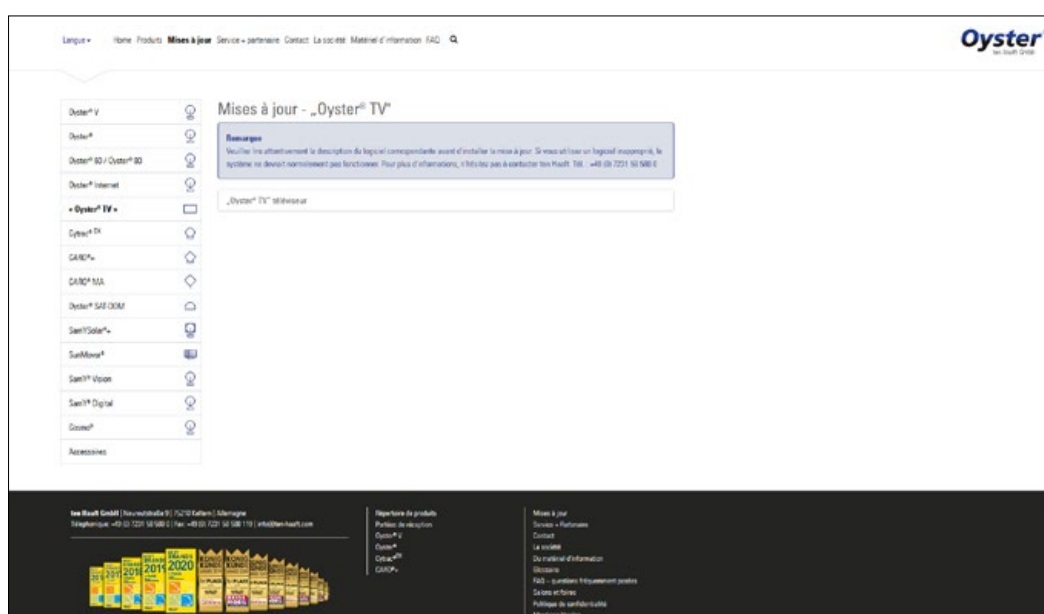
Langue ▾ Home Produits Mises à jour Service + partenaire Contact La société Matériel d'information FAQ

Oyster
ten Haaft GmbH

Oyster® V
Oyster®
Oyster® 60 / Oyster® 80
Oyster® Internet
» Oyster® TV «
Cytrac® DX
CARO®+
CARO® MA
Oyster® SAT DOM
SamYSolar®+
SunMover®
SamY® Vision
SamY® Digital
Cosmo®
Accessoires

Mises à jour - „Oyster® TV"

Remarque
Veuillez lire attentivement la description du logiciel correspondante avant d'installer la mise à jour. Si vous utilisez un logiciel inapproprié, le système ne devrait normalement pas fonctionner. Pour plus d'informations, n'hésitez pas à contacter ten Haaft. Tél. : +49 (0) 7231 58 588 0

„Oyster® TV" téléviseur

ten Haaft GmbH | Neuwiesstraße 9 | 75210 Keltern | Allemagne
Téléphonique: +49 (0) 7231 58 588 0 | Fax: +49 (0) 7231 58 588 119 | info@ten-haaft.com

2018 2019 2020

Répertoire de produits
Paraboles de réception
Oyster® V
Oyster®
Cytrac® DX
CARO®+

Mises à jour
Service + Partenaire
Contact
La société
Du matériel d'information
Glossaire
FAQ – questions fréquemment posées
Salons et foires
Politique de confidentialité
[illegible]